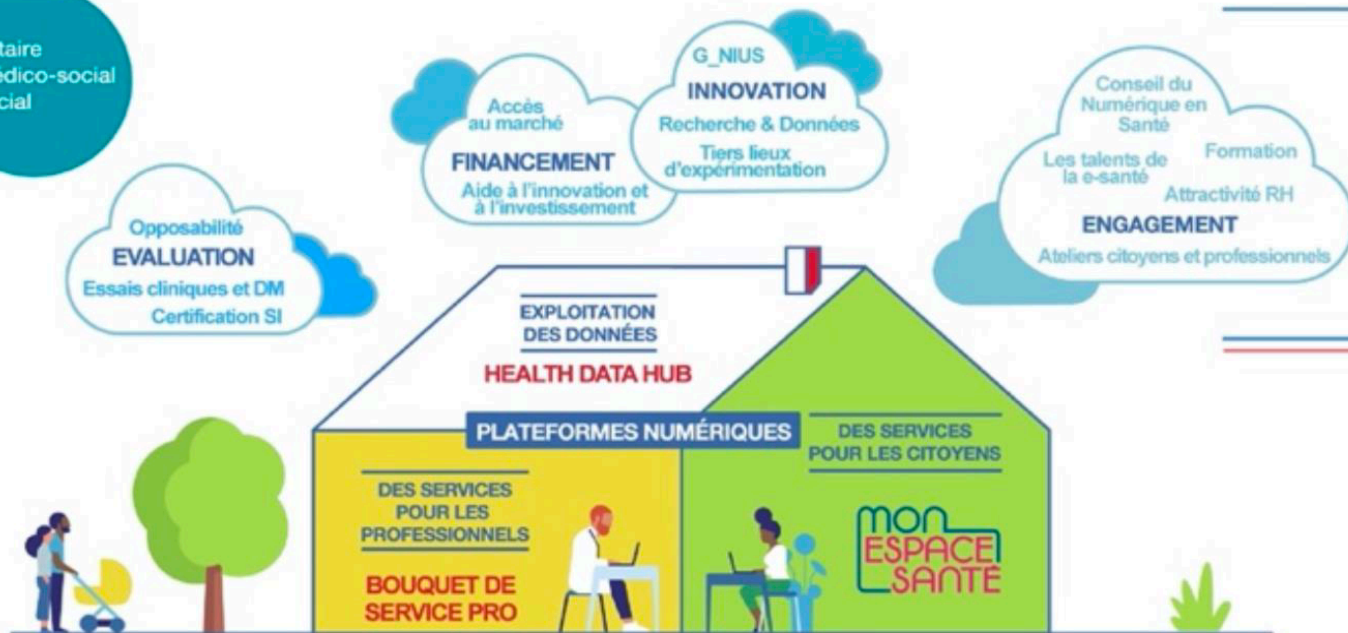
taire
édico-social
cial

Opposabilité
EVALUATION
Essais cliniques et DM
Certification SI

Accès au marché
FINANCEMENT
Aide à l'innovation et à l'investissement

G_NIUS
INNOVATION
Recherche & Données
Tiers lieux d'expérimentation

Conseil du Numérique en Santé
Les talents de la e-santé
Formation
Attractivité RH
ENGAGEMENT
Ateliers citoyens et professionnels

EXPLOITATION DES DONNÉES
HEALTH DATA HUB

PLATEFORMES NUMÉRIQUES

DES SERVICES POUR LES PROFESSIONNELS
BOUQUET DE SERVICE PRO

DES SERVICES POUR LES CITOYENS
MON ESPACE SANTÉ